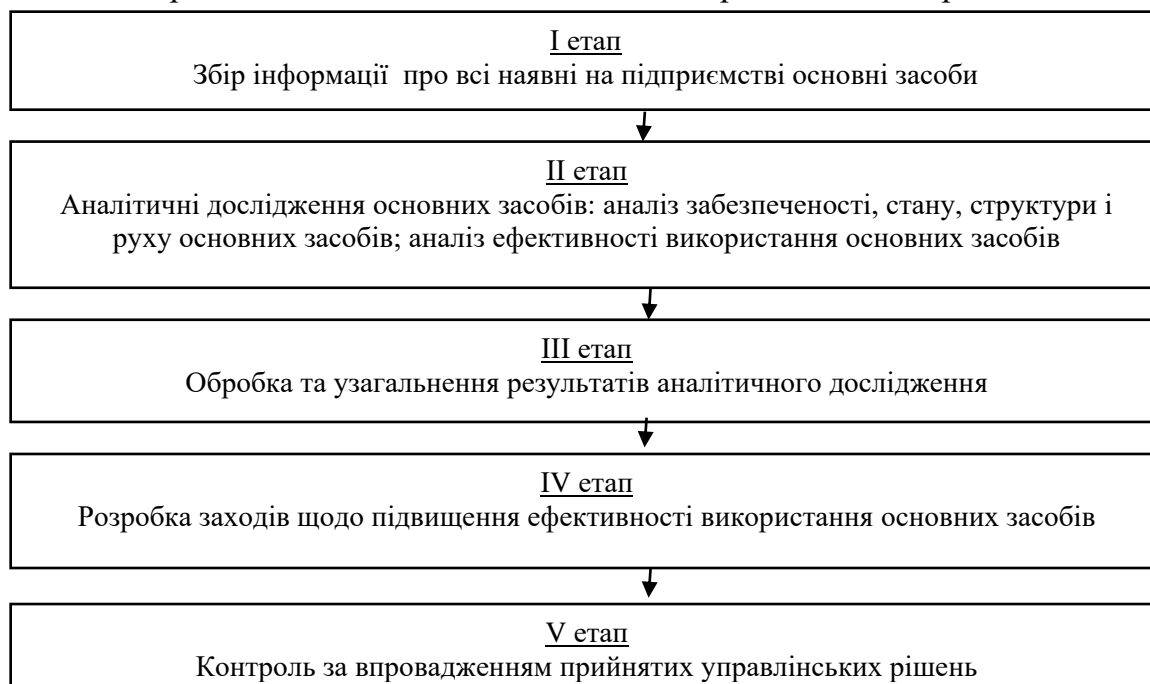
I етап
Збір інформації про всі наявні на підприємстві основні засоби

II етап
Аналітичні дослідження основних засобів: аналіз забезпеченості, стану, структури і руху основних засобів; аналіз ефективності використання основних засобів

III етап
Обробка та узагальнення результатів аналітичного дослідження

IV етап
Розробка заходів щодо підвищення ефективності використання основних засобів

V етап
Контроль за впровадженням прийнятих управлінських рішень